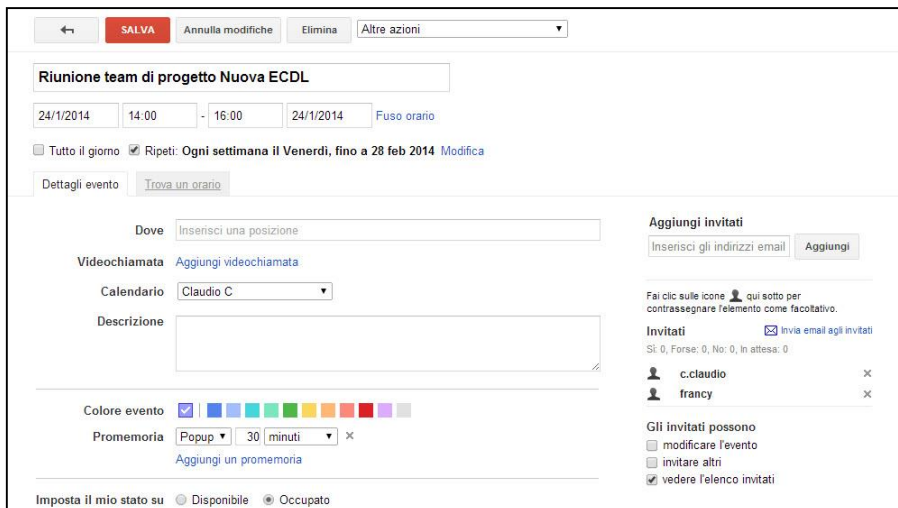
SALVA Annulla modifiche Elimina Altre azioni

Riunione team di progetto Nuova ECDL

24/1/2014 14:00 - 16:00 24/1/2014 Fuso orario

Tutto il giorno Ripeti: Ogni settimana il Venerdì, fino a 28 feb 2014 Modifica

Dettagli evento Trova un orario

Dove Inserisci una posizione

Videochiamata Aggiungi videochiamata

Calendario Claudio C

Descrizione

Colore evento

Promemoria Popup 30 minuti ×

Aggiungi un promemoria

Imposta il mio stato su Disponibile Occupato

Aggiungi invitati

Inserisci gli indirizzi email Aggiungi

Fai clic sulle icone qui sotto per contrassegnare l'elemento come facoltativo.

Invitati Invia email agli invitati

Sì: 0, Forse: 0, No: 0, In attesa: 0

c.claudio ×

francy ×

Gli invitati possono

modificare l'evento

invitare altri

vedere l'elenco invitati